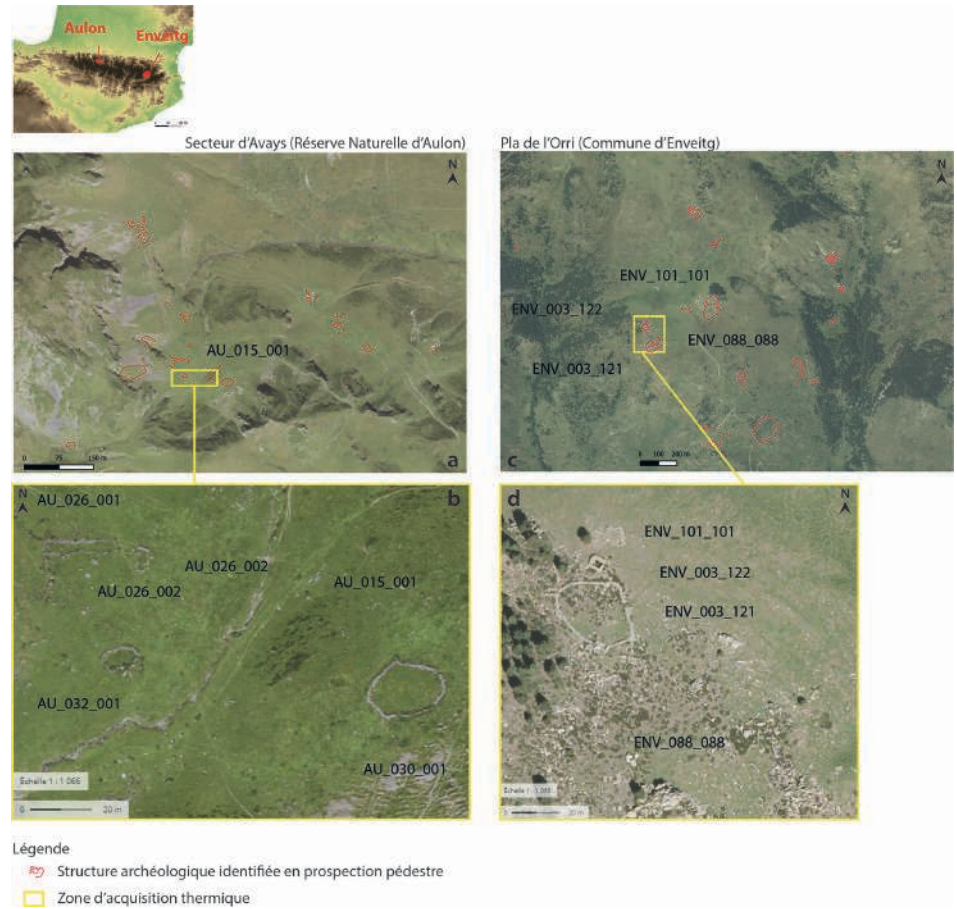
Aulon
Enveitg

Secteur d'Avays (Réserve Naturelle d'Aulon)

N

AU_015_001

0 75 150 m

a

Pla de l'Orri (Commune d'Enveitg)

N

ENV_101_101
ENV_003_122
ENV_088_088
ENV_003_121

0 100 200 m

c

AU_026_001

b

AU_026_002
AU_026_002
AU_015_001
AU_032_001
AU_030_001

Echelle 1 : 1 066
0 20 m

d

N

ENV_101_101
ENV_003_122
ENV_003_121
ENV_088_088

Echelle 1 : 1 066
0 20 m

Légende
Structure archéologique identifiée en prospection pédestre
Zone d'acquisition thermique